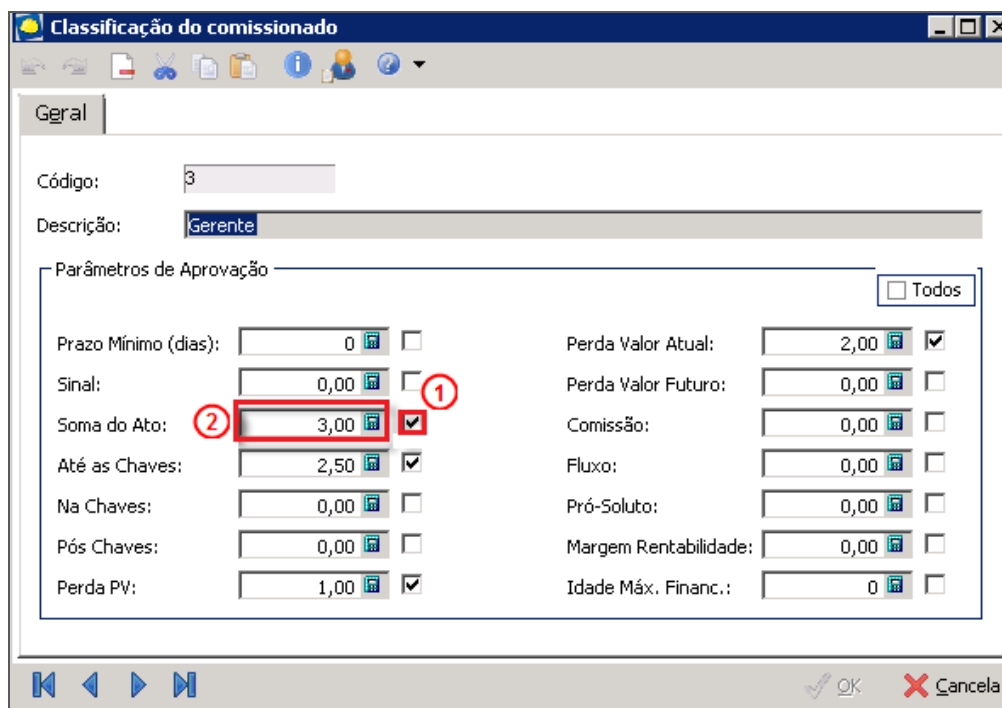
Classificação do comissionado

Geral

Código: 3

Descrição: Gerente

Parâmetros de Aprovação

Todos

Prazo Mínimo (dias): 0

Sinal: 0,00

1

2

Soma do Ato: 3,00

Até as Chaves: 2,50

Na Chaves: 0,00

Pós Chaves: 0,00

Perda PV: 1,00

Perda Valor Atual: 2,00

Perda Valor Futuro: 0,00

Comissão: 0,00

Fluxo: 0,00

Pró-Soluto: 0,00

Margem Rentabilidade: 0,00

Idade Máx. Financ.: 0

OK

Cancela